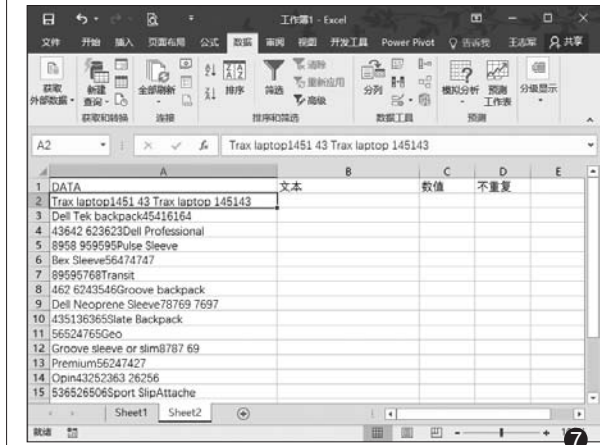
工作簿1 - Excel

文件 开始 插入 页面布局 公式 数据 审阅 视图 开发工具 Power Pivot 告诉我 王志军 共享

获取外部数据 新建查询 全部刷新 排序 筛选 清除 重新应用 高级 分列 模拟分析 预测工作表 分级显示

获取和转换 连接 排序和筛选 数据工具 预测

A2 Trax laptop1451 43 Trax laptop 145143

| | A | B | C | D | E |
|---|---|---|---|---|---|
| 1 | DATA | 文本 | 数值 | 不重复 | |
| 2 | Trax laptop1451 43 Trax laptop 145143 | | | | |
| 3 | Dell Tek backpack45416164 | | | | |
| 4 | 43642 623623Dell Professional | | | | |
| 5 | 8958 959595Pulse Sleeve | | | | |
| 6 | Bex Sleeve56474747 | | | | |
| 7 | 89595768Transit | | | | |
| 8 | 462 6243546Groove backpack | | | | |
| 9 | Dell Neoprene Sleeve78769 7697 | | | | |
| 10 | 435136365Slate Backpack | | | | |
| 11 | 56524765Geo | | | | |
| 12 | Groove sleeve or slim8787 69 | | | | |
| 13 | Premium56247427 | | | | |
| 14 | Opin43252363 26256 | | | | |
| 15 | 536526506Sport SlipAttache | | | | |

Sheet1 Sheet2

就绪

7